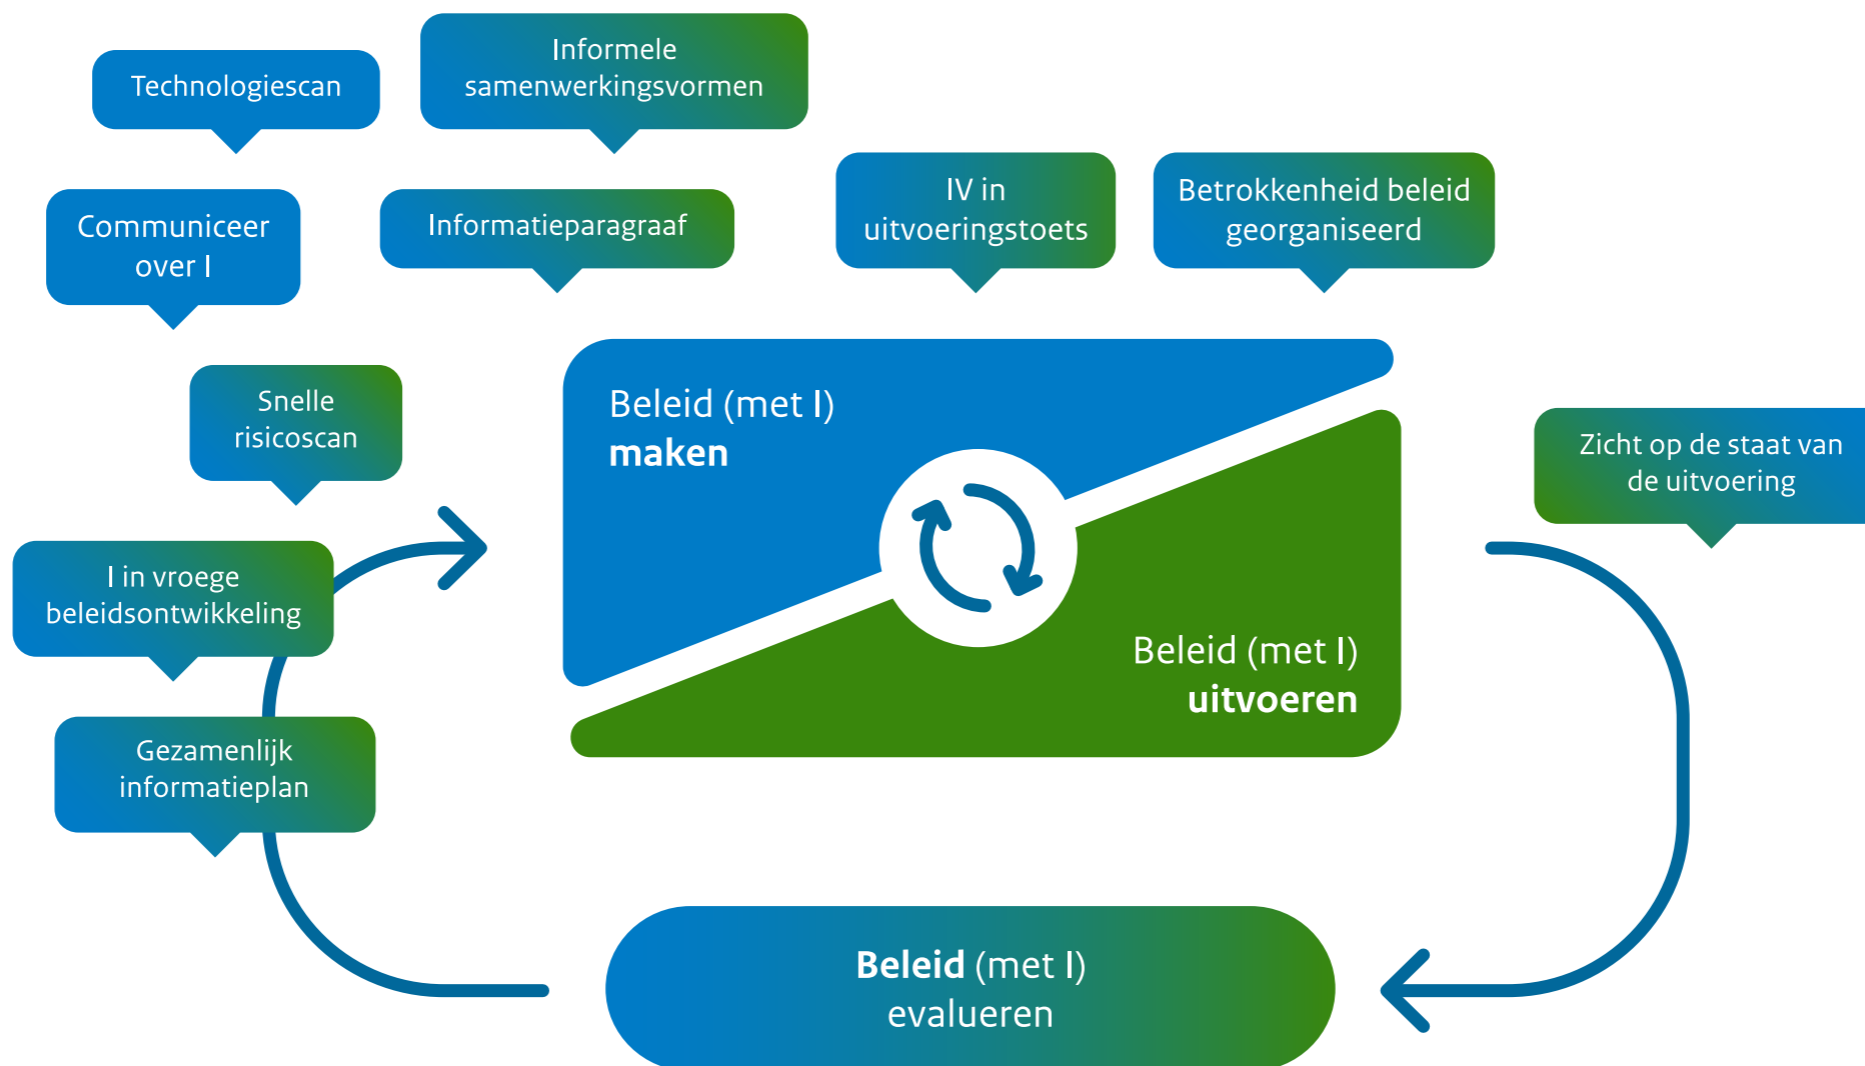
Technologiescan

Informele samenwerkingsvormen

Communiceer over I

Informatieparagraaf

IV in uitvoeringstoets

Betrokkenheid beleid georganiseerd

Snelle risicoscan

Beleid (met I) **maken**

Beleid (met I) **uitvoeren**

Zicht op de staat van de uitvoering

I in vroege beleidsontwikkeling

Gezamenlijk informatieplan

**Beleid** (met I) evalueren